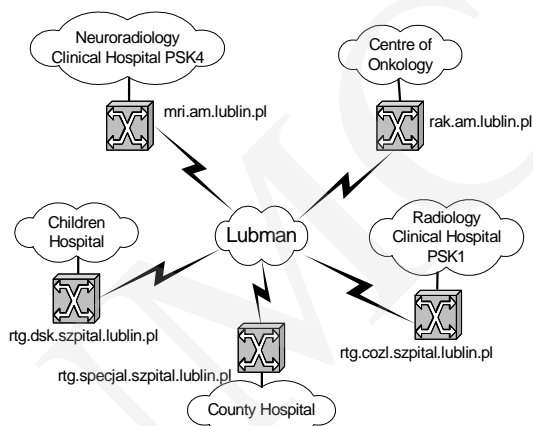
Neuroradiology Clinical Hospital PSK4

mri.am.lublin.pl

Centre of Onkology

rak.am.lublin.pl

Children Hospital

Lubman

Radiology Clinical Hospital PSK1

rtg.dsk.szpital.lublin.pl

rtg.cozl.szpital.lublin.pl

rtg.specjal.szpital.lublin.pl

County Hospital